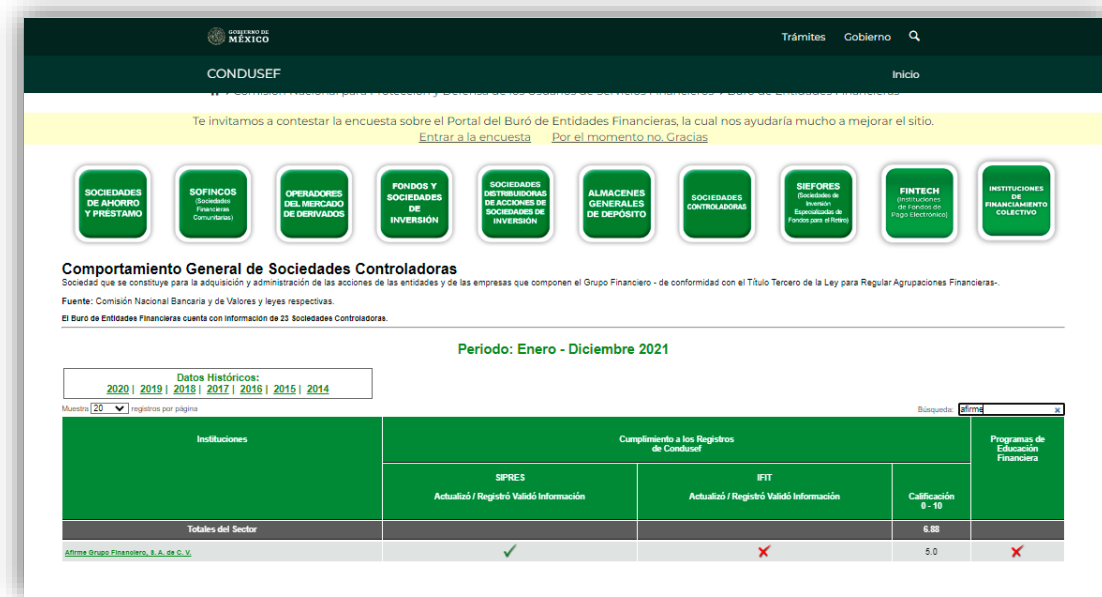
GOBIERNO DE MÉXICO

Trámites Gobierno

CONDUSEF

Inicio

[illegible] Comisión Nacional para Protección y Defensa de los Usuarios de Servicios Financieros > Buró de Entidades Financieras

Te invitamos a contestar la encuesta sobre el Portal del Buró de Entidades Financieras, la cual nos ayudaría mucho a mejorar el sitio.
Entrar a la encuesta Por el momento no. Gracias

SOCIEDADES DE AHORRO Y PRESTAMO

SOFINCOS (Sociedades Financieras Comunitarias)

OPERADORES DEL MERCADO DE DERIVADOS

FONDOS Y SOCIEDADES DE INVERSIÓN

SOCIEDADES DISTRIBUIDORAS DE ACCIONES DE SOCIEDADES DE INVERSIÓN

ALMACENES GENERALES DE DEPÓSITO

SOCIEDADES CONTROLADORAS

SIEFORES (Sociedades de Inversión Especializadas de Fondos para el Retiro)

FINTECH (Instituciones de Fondos de Pago Electrónico)

INSTITUCIONES DE FINANCIAMIENTO COLECTIVO

Comportamiento General de Sociedades Controladoras
Sociedad que se constituye para la adquisición y administración de las acciones de las entidades y de las empresas que componen el Grupo Financiero - de conformidad con el Título Tercero de la Ley para Regular Agrupaciones Financieras-.

Fuente: Comisión Nacional Bancaria y de Valores y leyes respectivas.

El Buró de Entidades Financieras cuenta con información de 23 Sociedades Controladoras.

Periodo: Enero - Diciembre 2021

Datos Históricos:
2020 | 2019 | 2018 | 2017 | 2016 | 2015 | 2014

Muestra 20 registros por página

Búsqueda: afirme

| Instituciones | Cumplimiento a los Registros de Condusef | | | Programas de Educación Financiera |
|---|---|---|---|---|
| | SIPRES Actualizó / Registró Válido Información | IFIT Actualizó / Registró Válido Información | Calificación 0 - 10 | |
| Totales del Sector | | | 6.88 | |
| Afirme Grupo Financiero, S. A. de C. V. | ✓ | ✗ | 5.0 | ✗ |